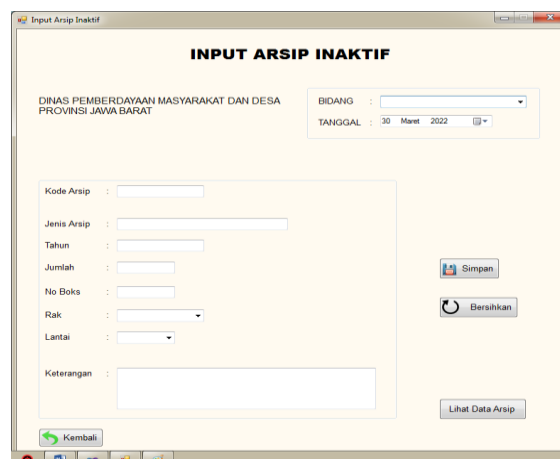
Input Arsip Inaktif

INPUT ARSIP INAKTIF

DINAS PEMBERDAYAAN MASYARAKAT DAN DESA PROVINSI JAWA BARAT

BIDANG :

TANGGAL : 30 Maret 2022

Kode Arsip :

Jenis Arsip :

Tahun :

Jumlah :

No Boks :

Rak :

Lantai :

Keterangan :

Simpan

Bersihkan

Lihat Data Arsip

Kembali